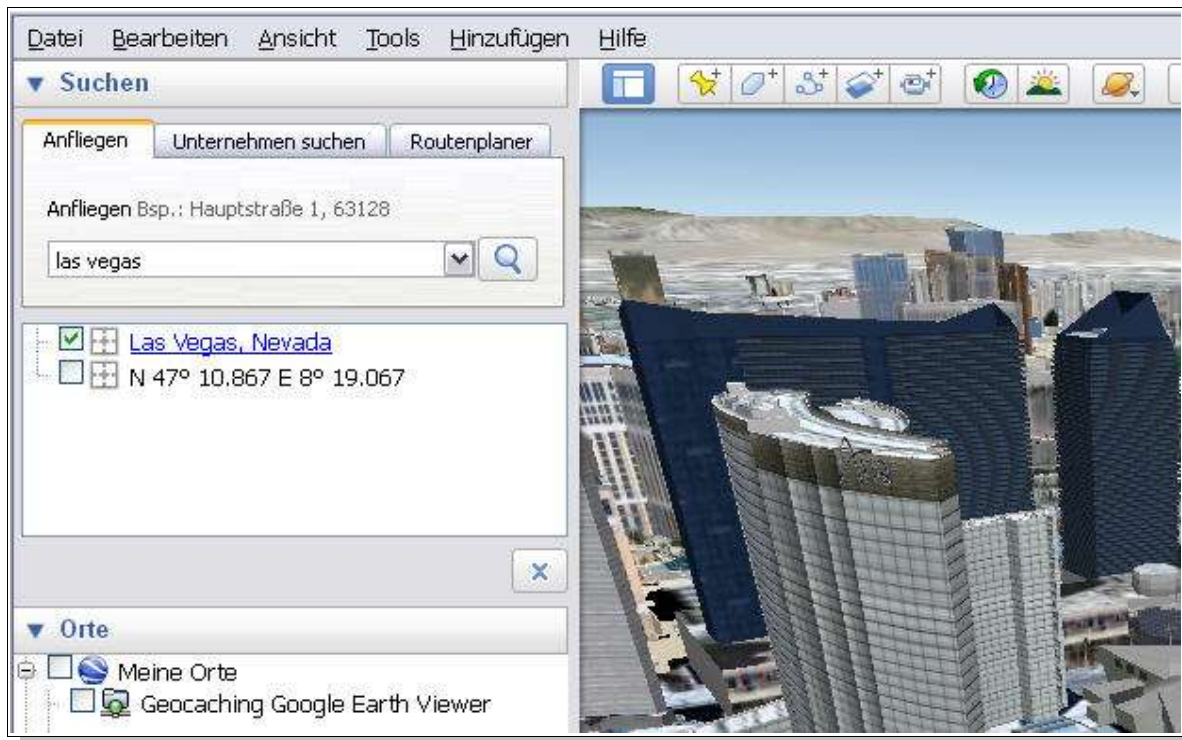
Datei Bearbeiten Ansicht Tools Hinzufügen Hilfe

▼ Suchen

Anfliegen | Unternehmen suchen | Routenplaner

Anfliegen Bsp.: Hauptstraße 1, 63128

las vegas

Las Vegas, Nevada
N 47° 10.867 E 8° 19.067

▼ Orte

Meine Orte
Geocaching Google Earth Viewer